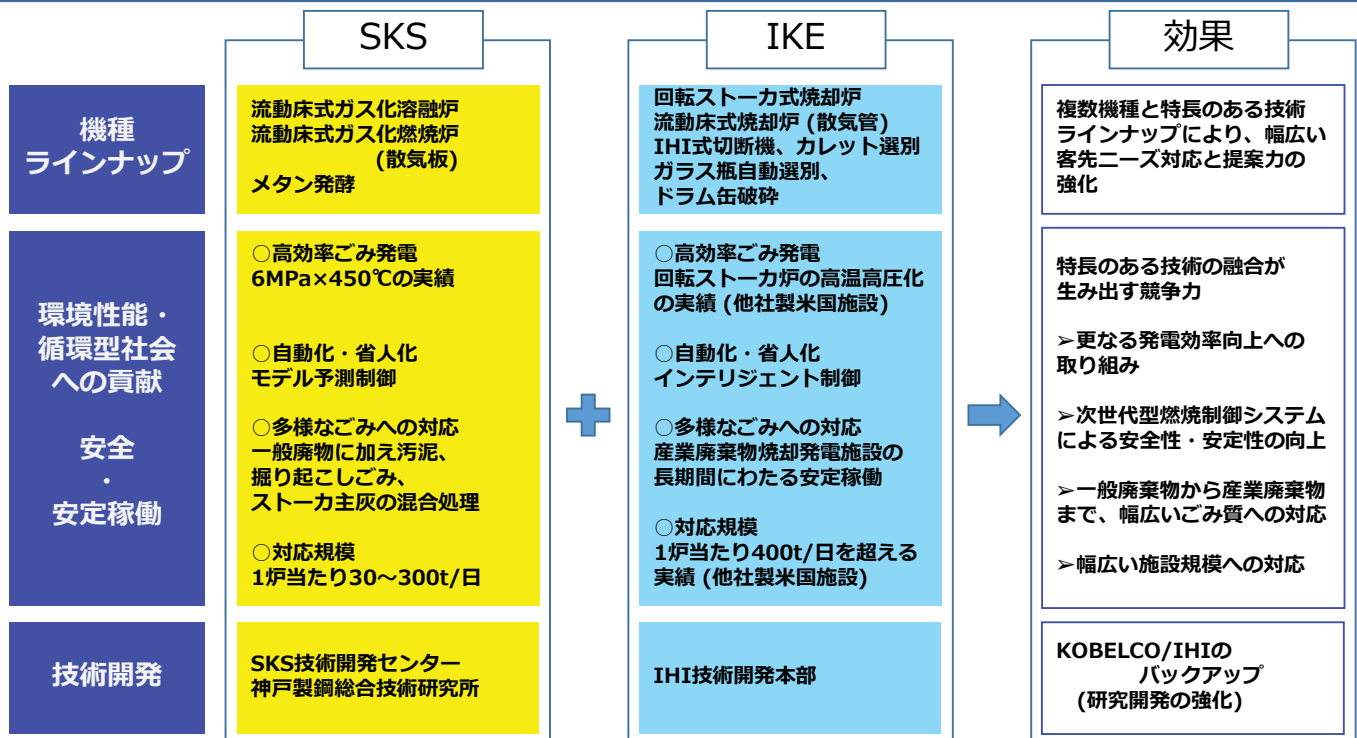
SKS

IKE

効果

機種
ラインナップ

流動床式ガス化溶融炉
流動床式ガス化燃焼炉
(散気板)
メタン発酵

回転ストーカ式焼却炉
流動床式焼却炉 (散気管)
IHI式切断機、カレット選別
ガラス瓶自動選別、
ドラム缶破砕

複数機種と特長のある技術ラインナップにより、幅広い客先ニーズ対応と提案力の強化

環境性能・
循環型社会
への貢献

安全
・
安定稼働

○高効率ごみ発電
6MPa×450℃の実績

○自動化・省人化
モデル予測制御

○多様なごみへの対応
一般廃物に加え汚泥、
掘り起こしごみ、
ストーカ主灰の混合処理

○対応規模
1炉当たり30～300t/日

○高効率ごみ発電
回転ストーカ炉の高温高圧化の実績 (他社製米国施設)

○自動化・省人化
インテリジェント制御

○多様なごみへの対応
産業廃棄物焼却発電施設の
長期間にわたる安定稼働

○対応規模
1炉当たり400t/日を超える
実績 (他社製米国施設)

特長のある技術の融合が
生み出す競争力

➢更なる発電効率向上への取り組み

➢次世代型燃焼制御システムによる安全性・安定性の向上

➢一般廃棄物から産業廃棄物まで、幅広いごみ質への対応

➢幅広い施設規模への対応

技術開発

SKS技術開発センター
神戸製鋼総合技術研究所

IHI技術開発本部

KOBELCO/IHIの
バックアップ
(研究開発の強化)